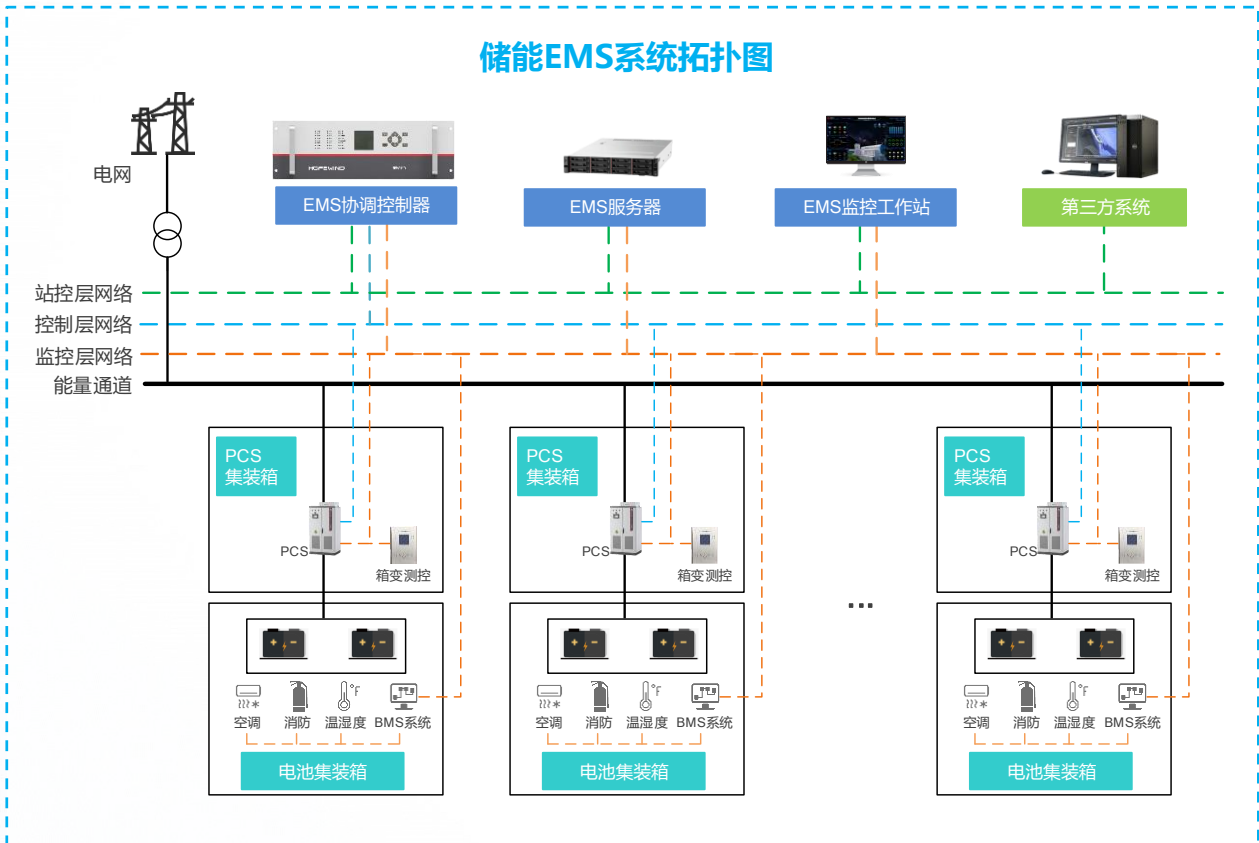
储能EMS系统拓扑图

电网

HOPEWIND

EMS协调控制器

EMS服务器

EMS监控工作站

第三方系统

站控层网络

控制层网络

监控层网络

能量通道

PCS 集装箱

PCS

箱变测控

空调

消防

温湿度

BMS系统

电池集装箱

PCS 集装箱

PCS

箱变测控

空调

消防

温湿度

BMS系统

电池集装箱

...

PCS 集装箱

PCS

箱变测控

空调

消防

温湿度

BMS系统

电池集装箱